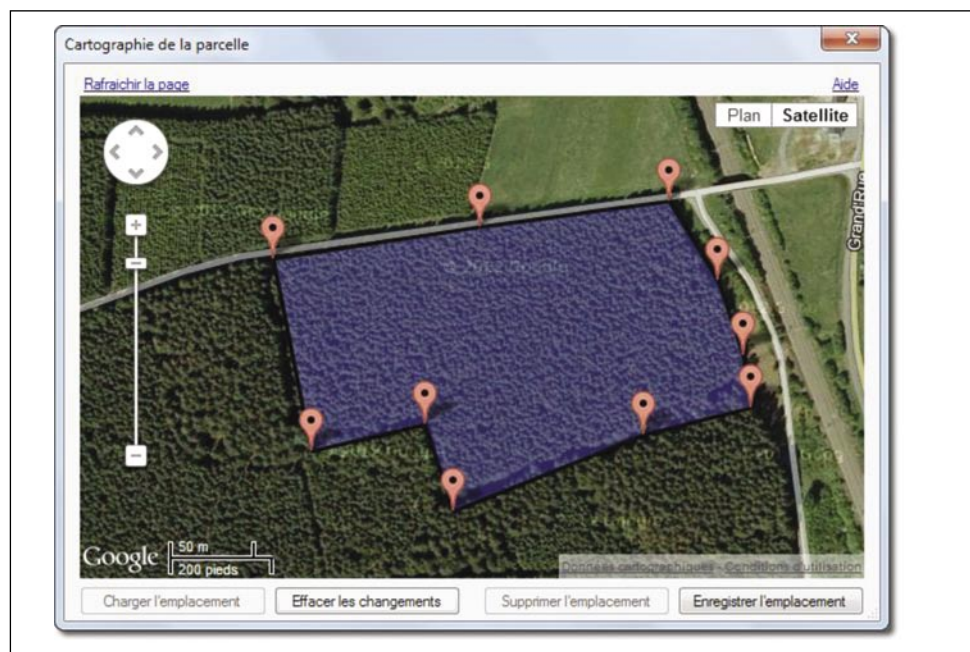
Cartographie de la parcelle

Rafraichir la page

Aide

Plan

Satellite

Grand Rue

Google

50 m

200 pieds

Données cartographiques - Conditions d'utilisation

Charger l'emplacement

Effacer les changements

Supprimer l'emplacement

Enregistrer l'emplacement